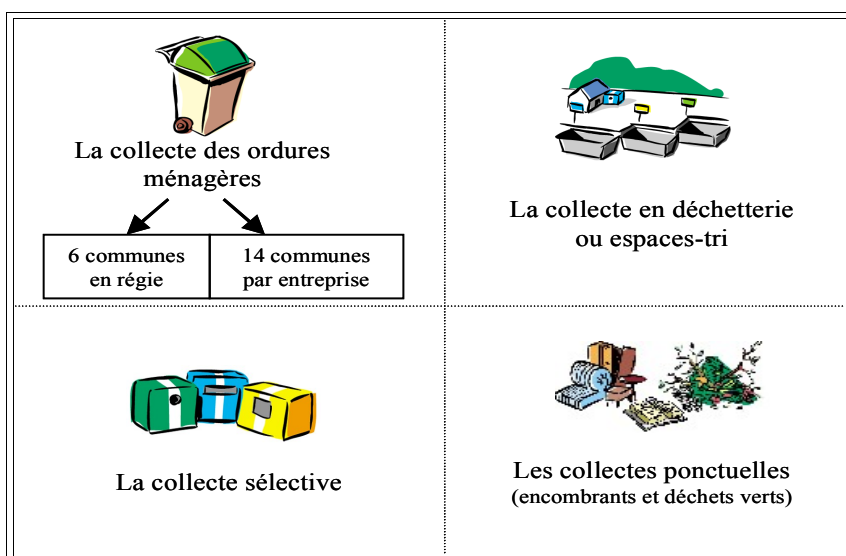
La collecte des ordures ménagères

| 6 communes en régie | 14 communes par entreprise |
|---|---|

La collecte en déchetterie ou espaces-tri

La collecte sélective

Les collectes ponctuelles
(encombrants et déchets verts)